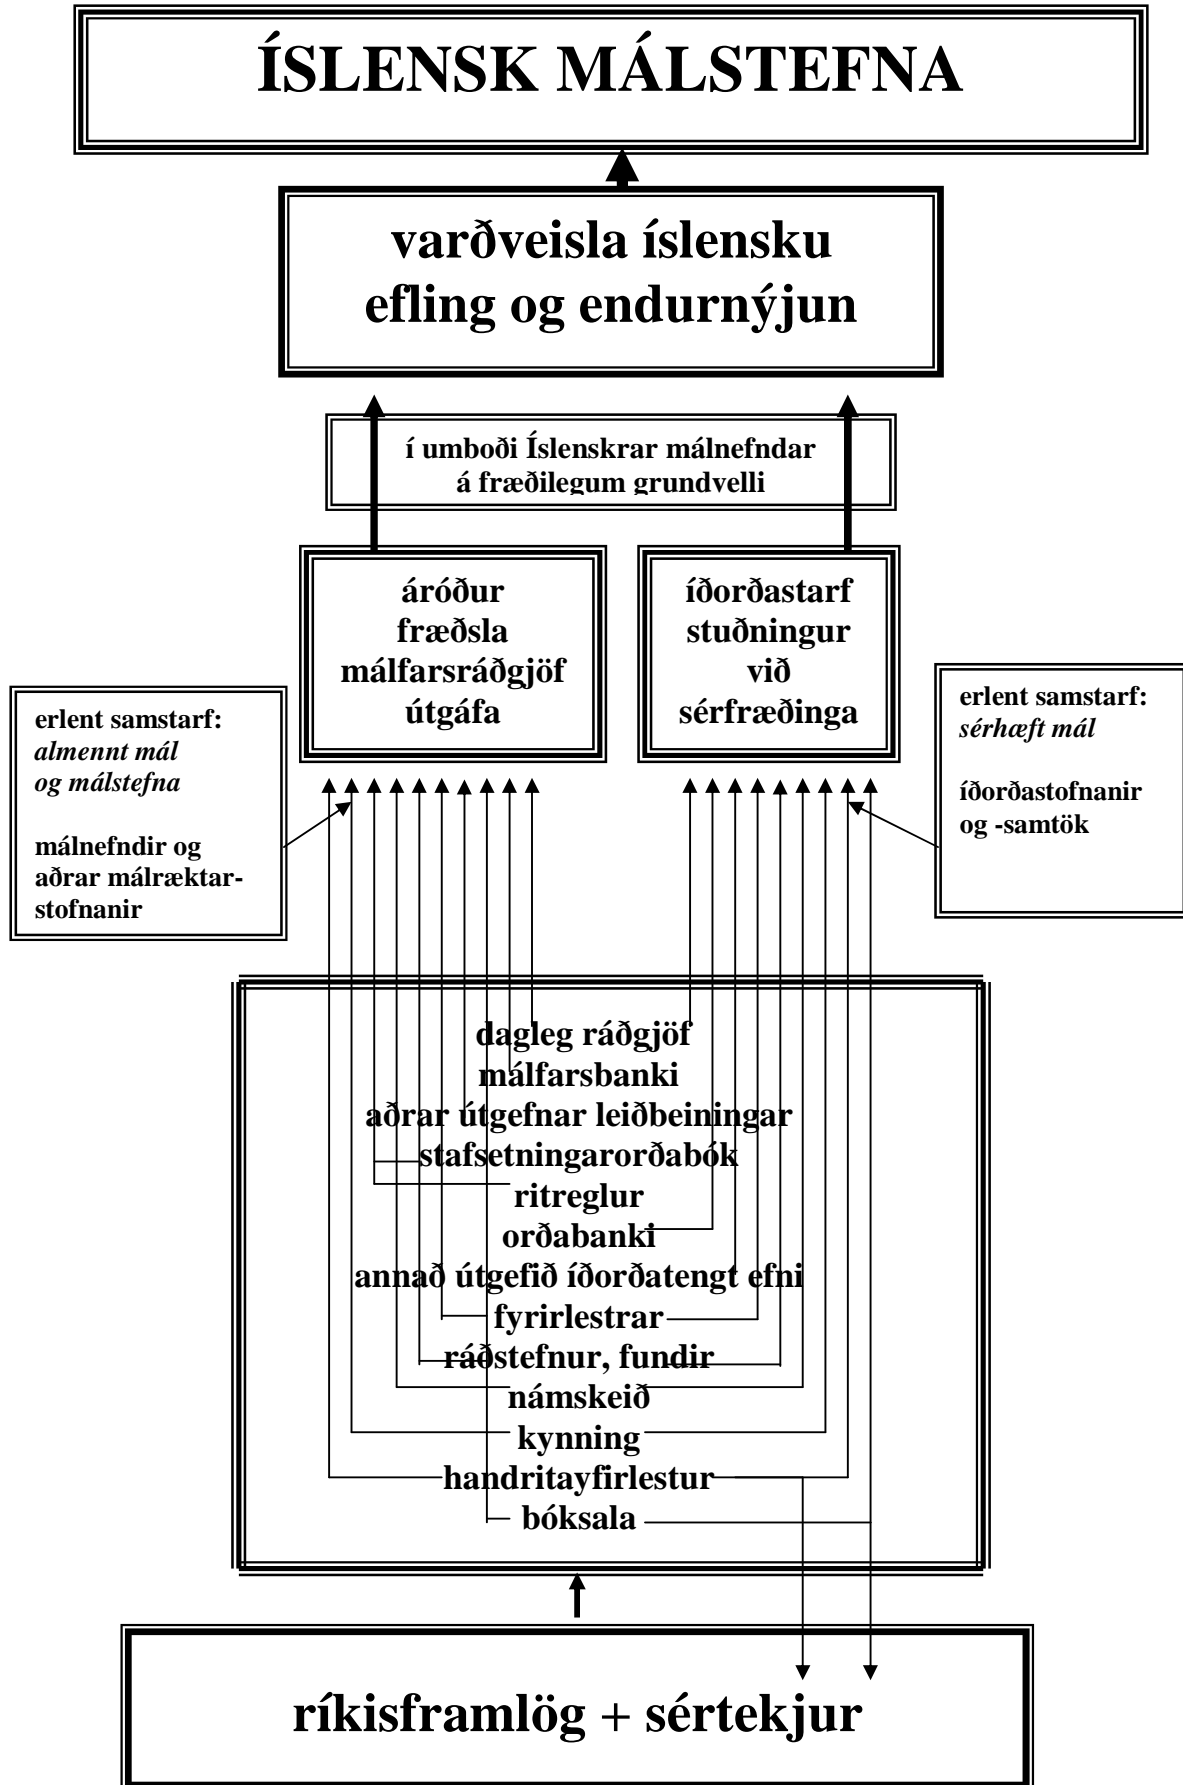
ÍSLENSK MÁLSTEFNA

varðveisla íslensku
efling og endurnýjun

í umboði Íslenskrar málnefndar
á fræðilegum grundvelli

áróður
fræðsla
málfarsráðgjöf
útgáfa

íðorðastarf
stuðningur
við
sérfræðinga

erlent samstarf:
*almennt mál*
*og málstefna*

málnefndir og
aðrar málræktarstofnanir

erlent samstarf:
*sérhæft mál*

íðorðastofnanir
og -samtök

dagleg ráðgjöf
málfarsbanki
aðrar útgefnar leiðbeiningar
stafsetningarorðabók
ritreglur
orðabanki
annað útgefið íðorðatengt efni
fyrirlestrar
ráðstefnur, fundir
námskeið
kynning
handritayfirlestur
bóksala

ríkisframlög + sértekjur